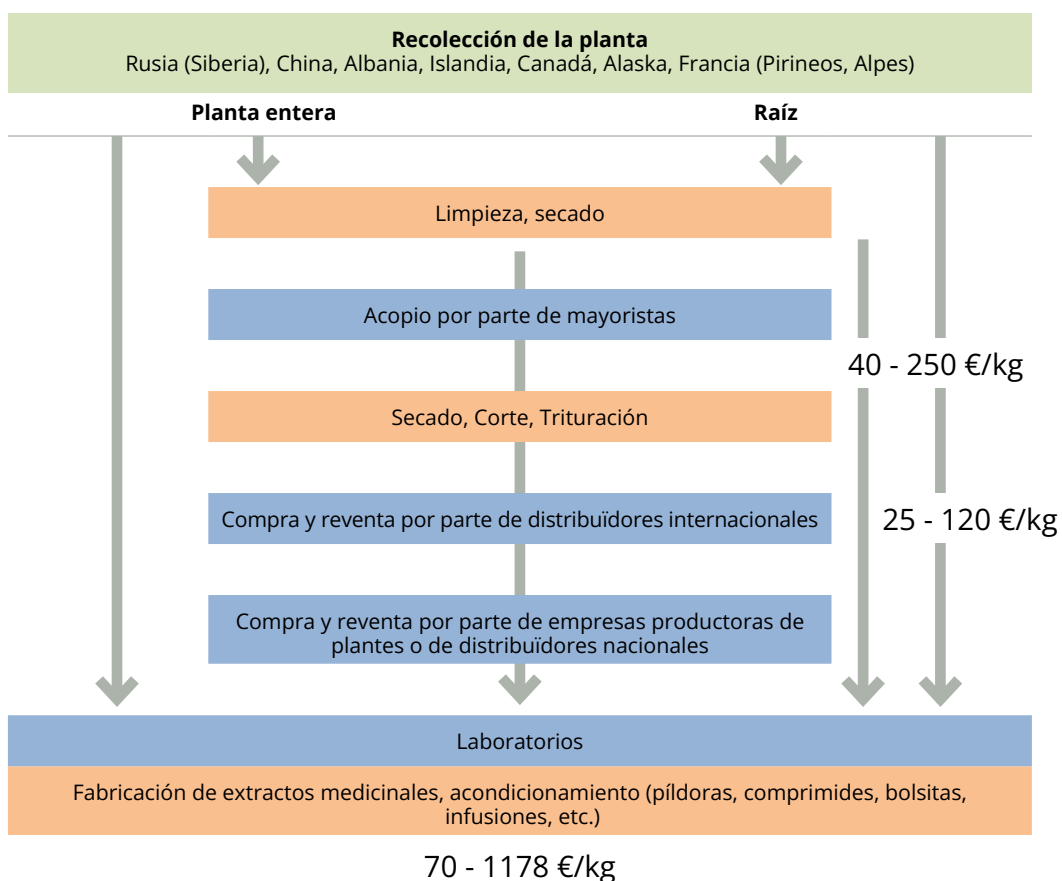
**Recolección de la planta**
Rusia (Siberia), China, Albania, Islandia, Canadá, Alaska, Francia (Pirineos, Alpes)

**Planta entera**

**Raíz**

Limpieza, secado

Acopio por parte de mayoristas

40 - 250 €/kg

Secado, Corte, Trituración

Compra y reventa por parte de distribuïdores internacionales

25 - 120 €/kg

Compra y reventa por parte de empresas productoras de plantes o de distribuïdores nacionales

Laboratorios

Fabricación de extractos medicinales, acondicionamiento (píldoras, comprimides, bolsitas, infusiones, etc.)

70 - 1178 €/kg